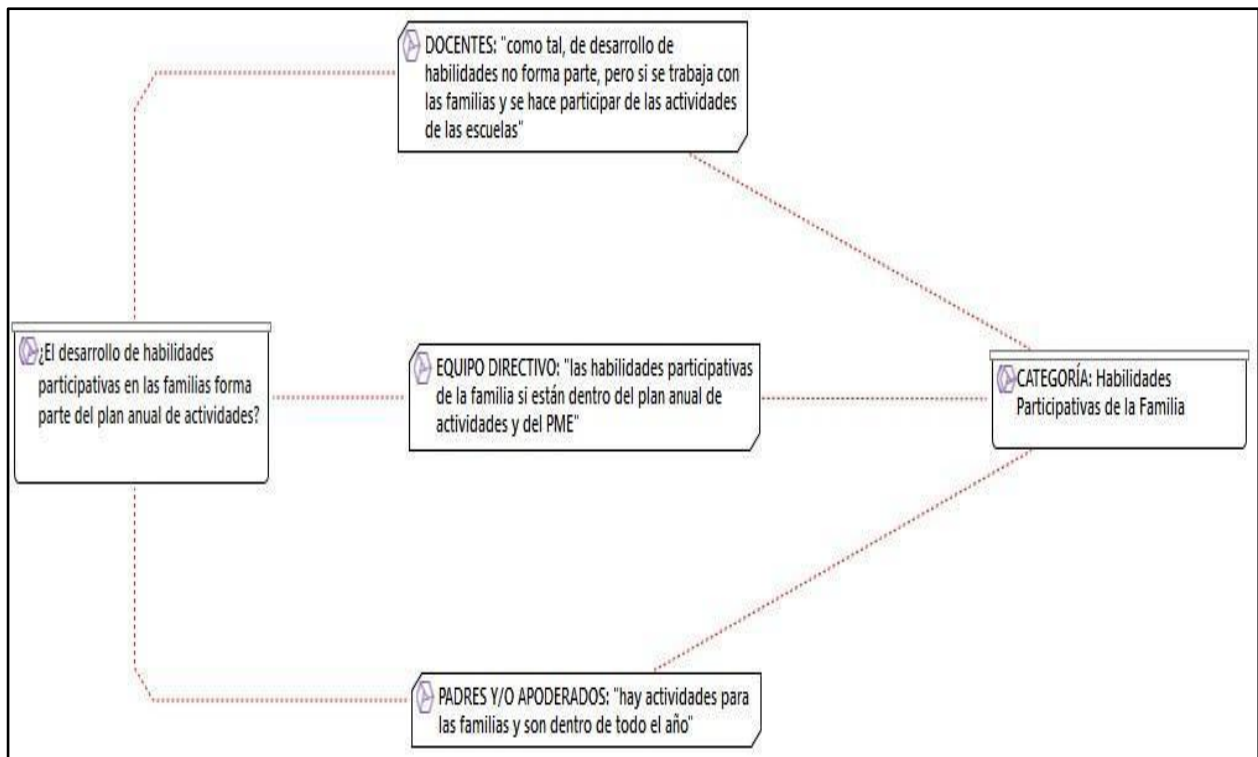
DOCENTES: "como tal, de desarrollo de habilidades no forma parte, pero si se trabaja con las familias y se hace participar de las actividades de las escuelas"

¿El desarrollo de habilidades participativas en las familias forma parte del plan anual de actividades?

EQUIPO DIRECTIVO: "las habilidades participativas de la familia si están dentro del plan anual de actividades y del PME"

CATEGORÍA: Habilidades Participativas de la Familia

PADRES Y/O APODERADOS: "hay actividades para las familias y son dentro de todo el año"